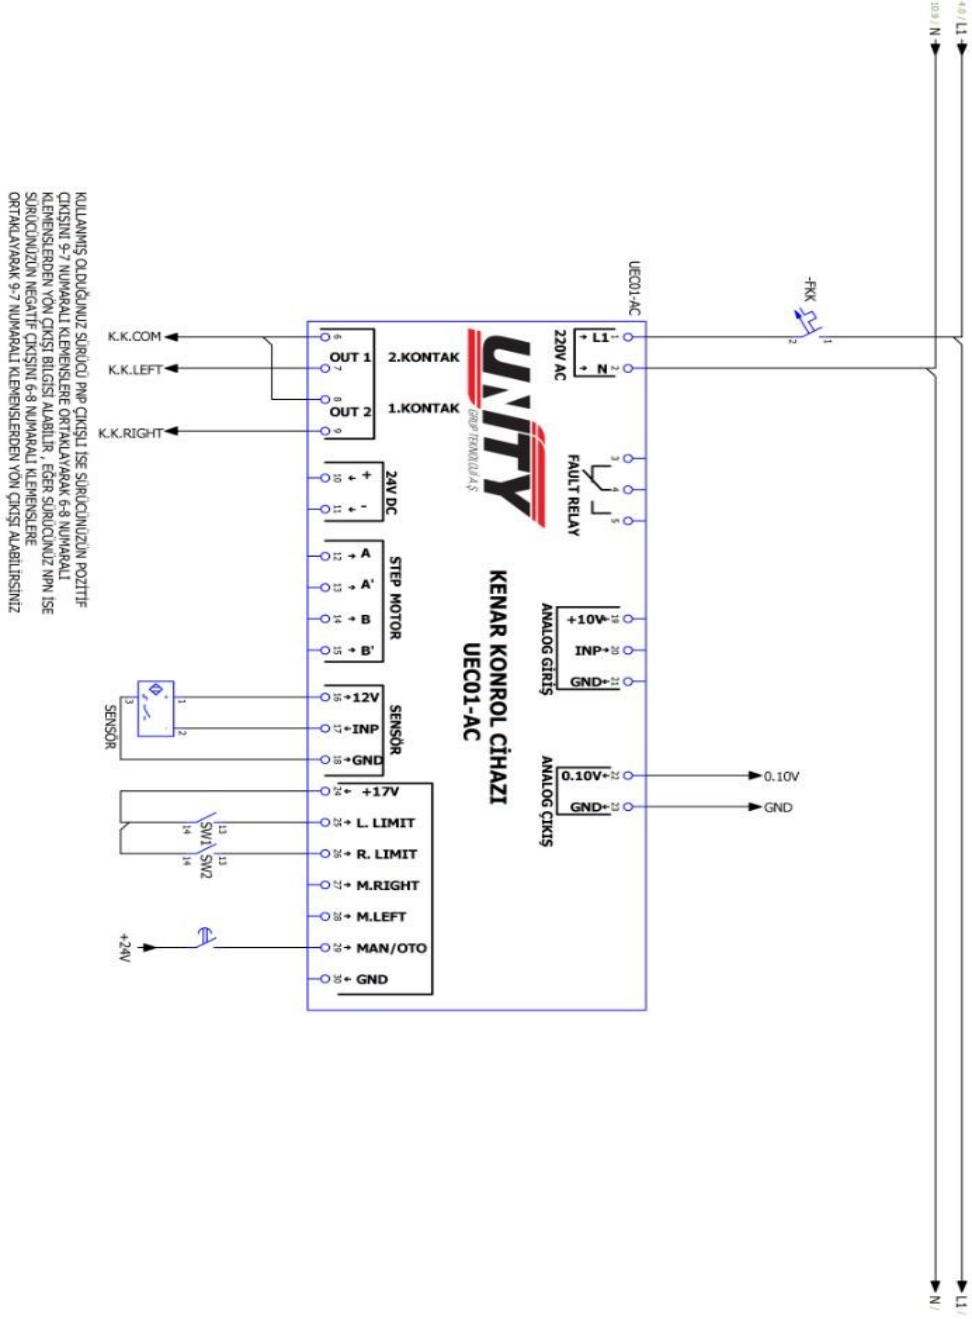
L1
N
-FKK
UEC01-AC
220V AC
L1
N
FAULT RELAY
UNITY
GRUP TEKNOLOJİ A.Ş
2.KONTAK
1.KONTAK
OUT 1
OUT 2
K.K.COM
K.K.LEFT
K.K.RIGHT
24V DC
+
-
STEP MOTOR
A
A'
B
B'
KENAR KONROL CİHAZI
UEC01-AC
ANALOG GİRİŞ
+10V
INP
GND
ANALOG ÇIKIŞ
0.10V
GND
0.10V
GND
SENSÖR
+12V
INP
GND
SENSÖR
+17V
L. LIMIT
R. LIMIT
M.RIGHT
M.LEFT
MAN/OTO
GND
SW1
SW2
+24V

KULLANMIŞ OLDUĞUNUZ SÜRÜCÜ PNP ÇIKIŞLI İSE SÜRÜCÜNÜZÜN POZİTİF ÇIKIŞINI 9-7 NUMARALI KLEMENSLERE ORTAKLAYARAK 6-8 NUMARALI KLEMENSLERDEN YÖN ÇIKIŞI BİLGİSİ ALABİLİR , EĞER SÜRÜCÜNÜZ NPN İSE SÜRÜCÜNÜZÜN NEGATİF ÇIKIŞINI 6-8 NUMARALI KLEMENSLERE ORTAKLAYARAK 9-7 NUMARALI KLEMENSLERDEN YÖN ÇIKIŞI ALABİLİRSİNİZ